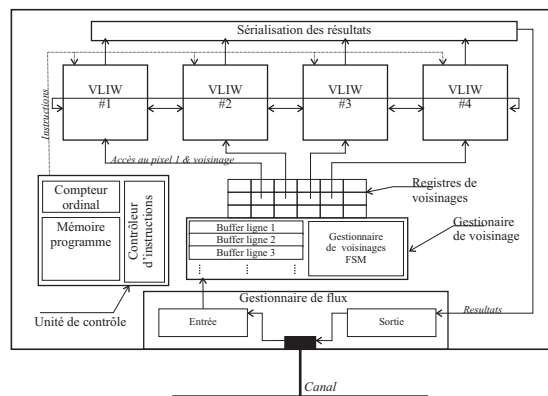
Sérialisation des résultats

Instructions

VLIW #1

VLIW #2

VLIW #3

VLIW #4

Accès au pixel 1 & voisinage

Compteur ordinal

Mémoire programme

Contrôleur d'instructions

Registres de voisinages

Gestionaire de voisinage

Buffer ligne 1
Buffer ligne 2
Buffer ligne 3

Gestionnaire de voisinages FSM

Unité de contrôle

Gestionnaire de flux

Entrée

Sortie

Resultats

Canal